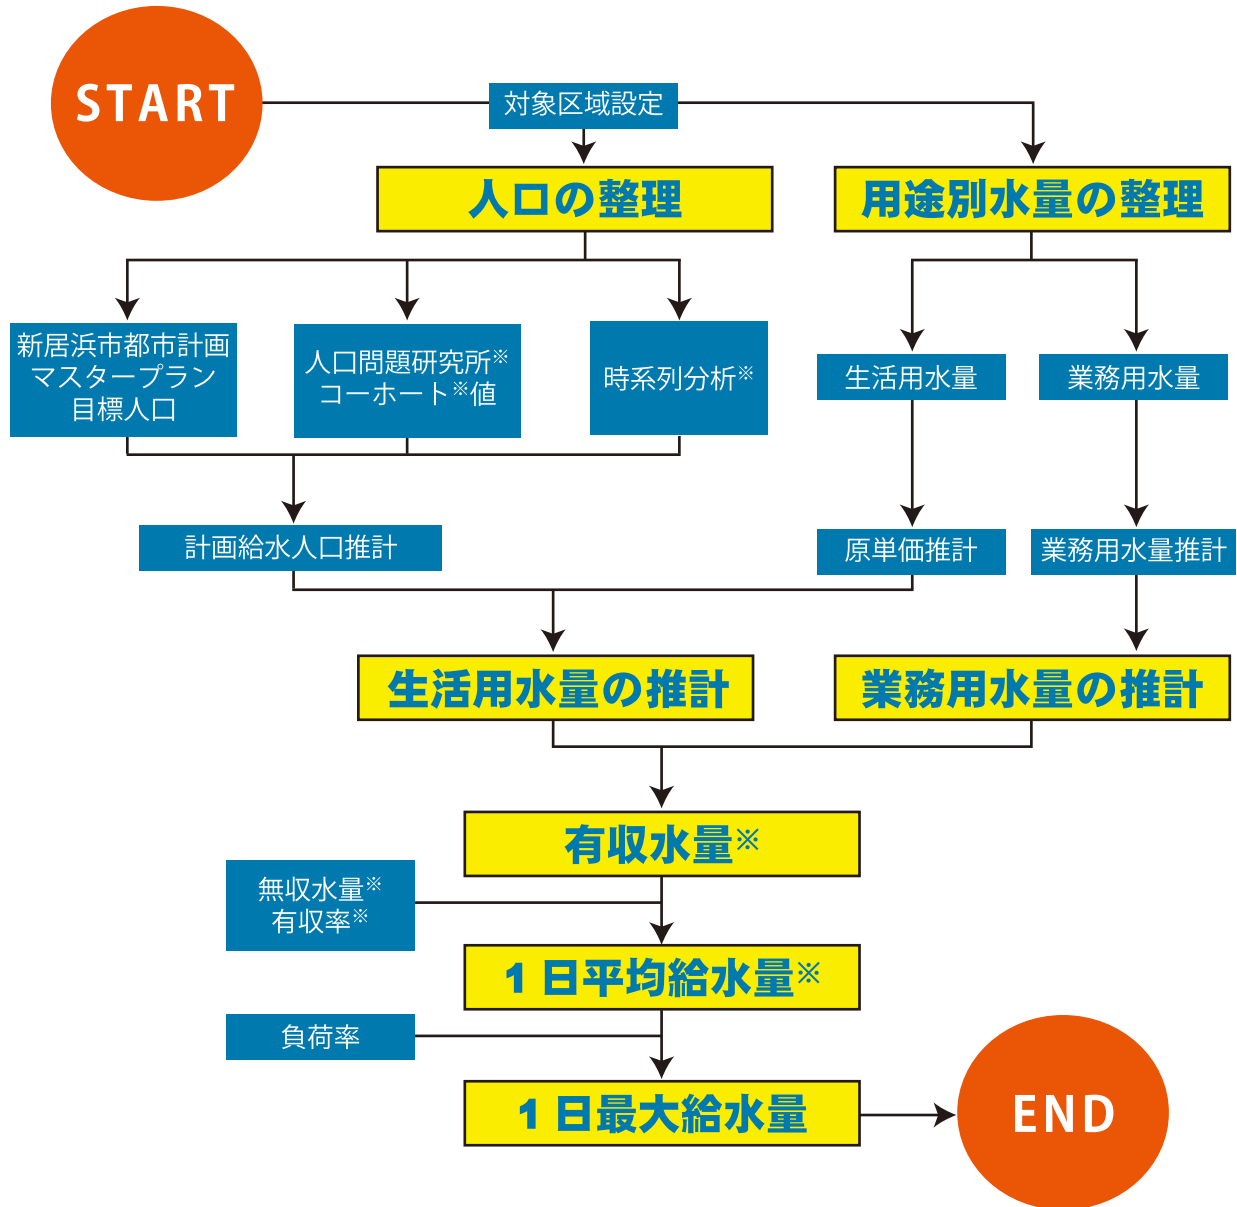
START

対象区域設定

人口の整理

用途別水量の整理

新居浜市都市計画
マスタープラン
目標人口

人口問題研究所※
コーホート※値

時系列分析※

生活用水量

業務用水量

計画給水人口推計

原単価推計

業務用水量推計

生活用水量の推計

業務用水量の推計

有収水量※

無収水量※
有収率※

1日平均給水量※

負荷率

1日最大給水量

END